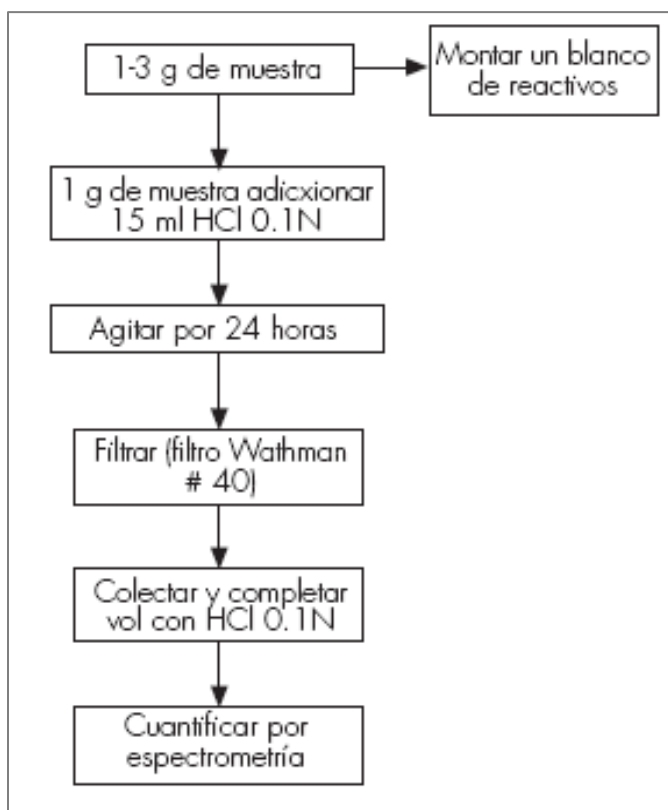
1-3 g de muestra

Montar un blanco de reactivos

1 g de muestra adicxionar 15 ml HCl 0.1N

Agitar por 24 horas

Filtrar (filtro Wathman # 40)

Colectar y completar vol con HCl 0.1N

Cuantificar por espectrometría